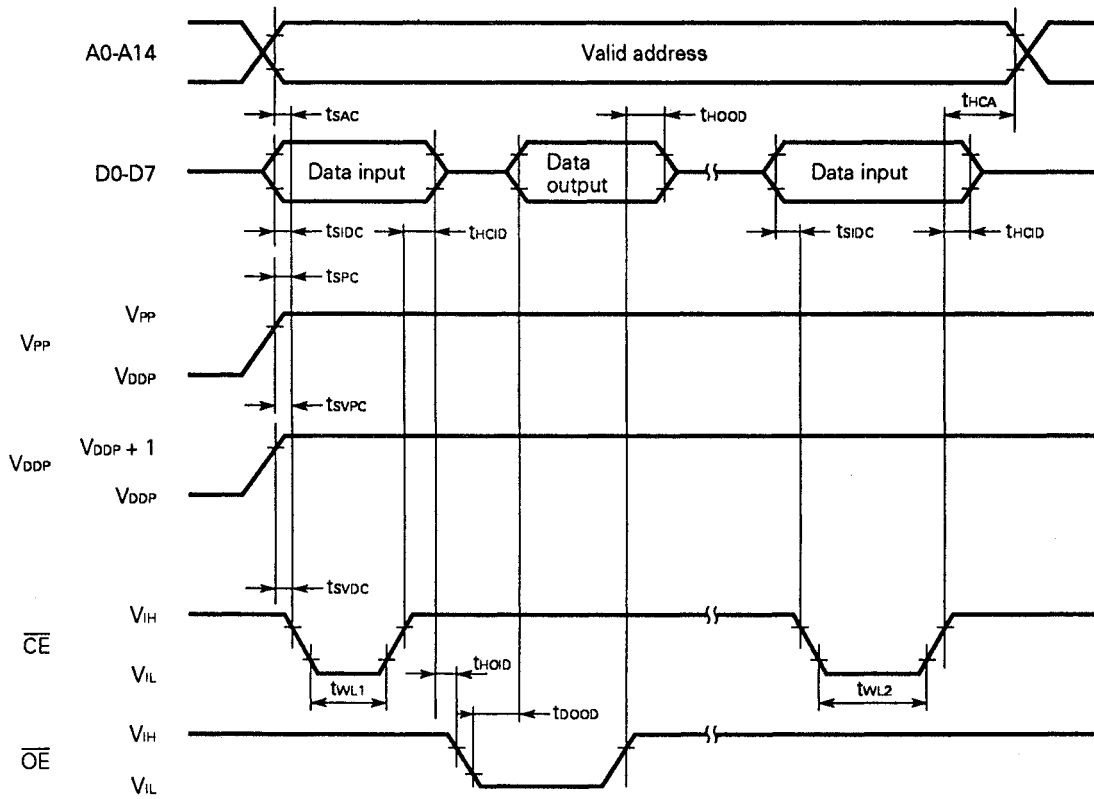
A0-A14

Valid address

tSAC

tHOOD

tHCA

D0-D7

Data input

Data output

Data input

tSIDC

tHCID

tSIDC

tHCID

tSPC

VPP

VPP

VDDP

tSVPC

VDDP

VDDP + 1

VDDP

tSVDC

$\overline{CE}$

VIH

VIL

tHOID

tWL1

tWL2

tDOOD

$\overline{OE}$

VIH

VIL